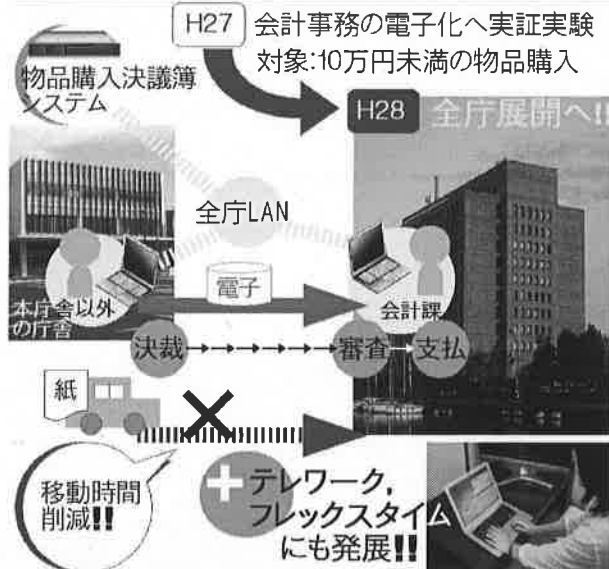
H27 会計事務の電子化へ実証実験
対象:10万円未満の物品購入

物品購入決議簿システム

H28 全庁展開へ!!

全庁LAN

電子

本庁舎以外の庁舎

会計課

決裁 審査 支払

紙

移動時間削減!!

テレワーク,フレックスタイムにも発展!!